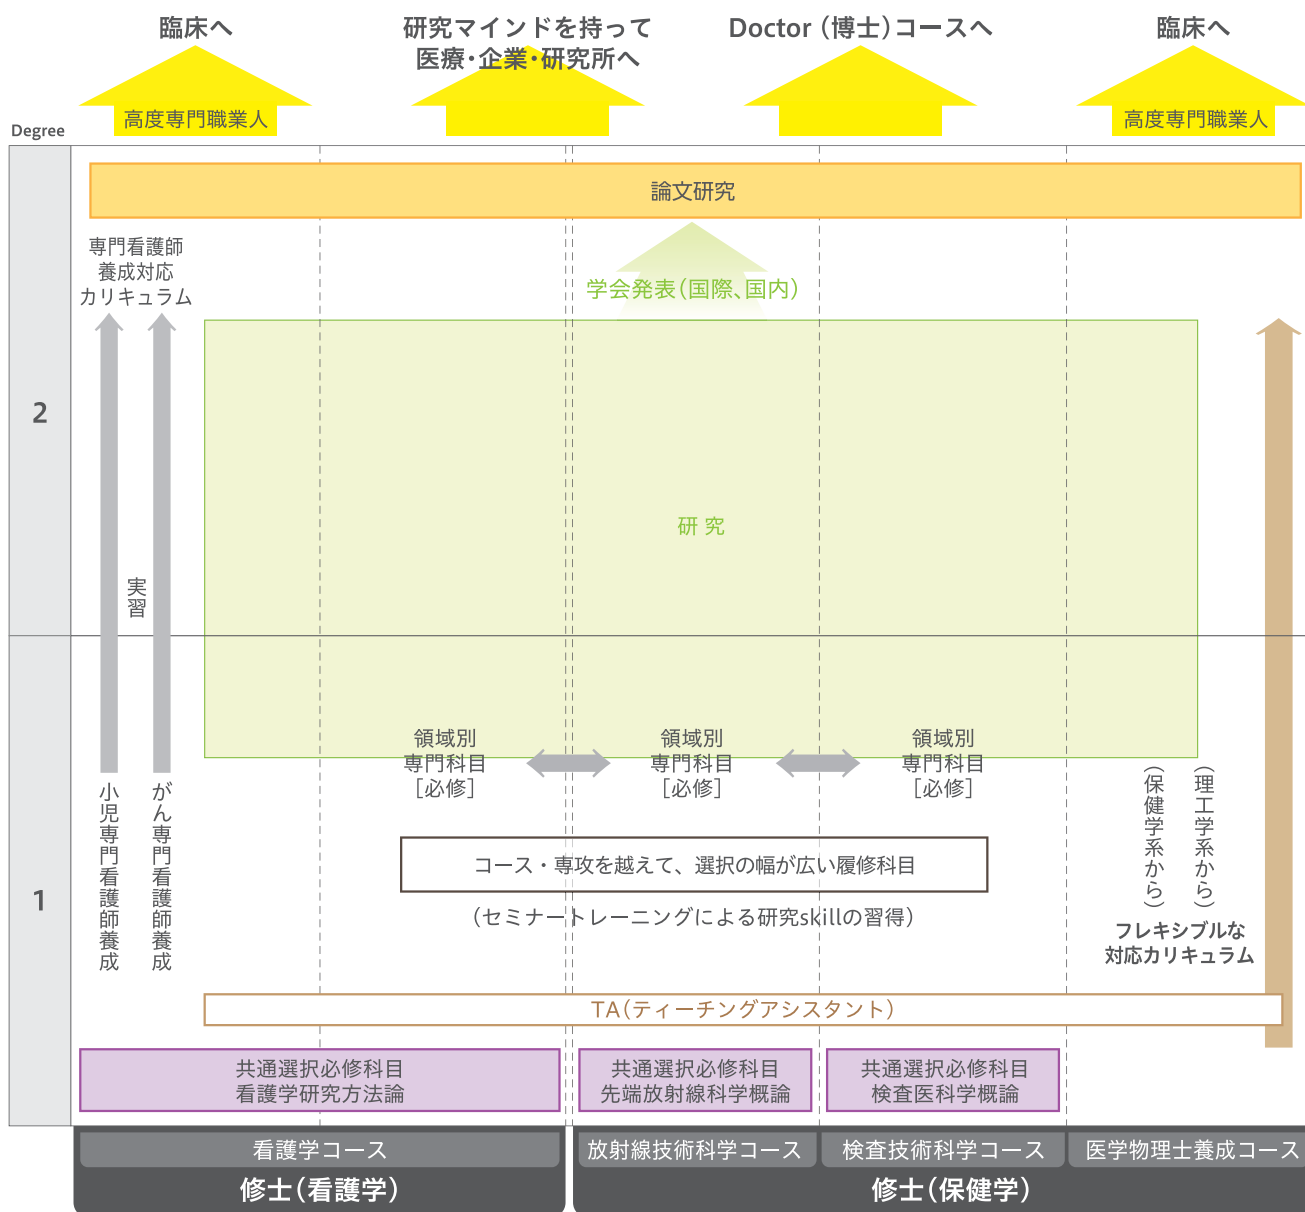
臨床へ

高度専門職業人

研究マインドを持って
医療・企業・研究所へ

Doctor（博士）コースへ

臨床へ

高度専門職業人

Degree

論文研究

専門看護師
養成対応
カリキュラム

学会発表（国際、国内）

2

研 究

実習

1

領域別
専門科目
［必修］

領域別
専門科目
［必修］

領域別
専門科目
［必修］

小児専門看護師養成

がん専門看護師養成

（保健学系から）

（理工学系から）

コース・専攻を越えて、選択の幅が広い履修科目

（セミナートレーニングによる研究skillの習得）

フレキシブルな
対応カリキュラム

TA（ティーチングアシスタント）

共通選択必修科目
看護学研究方法論

共通選択必修科目
先端放射線科学概論

共通選択必修科目
検査医科学概論

看護学コース

修士（看護学）

放射線技術科学コース

検査技術科学コース

医学物理士養成コース

修士（保健学）